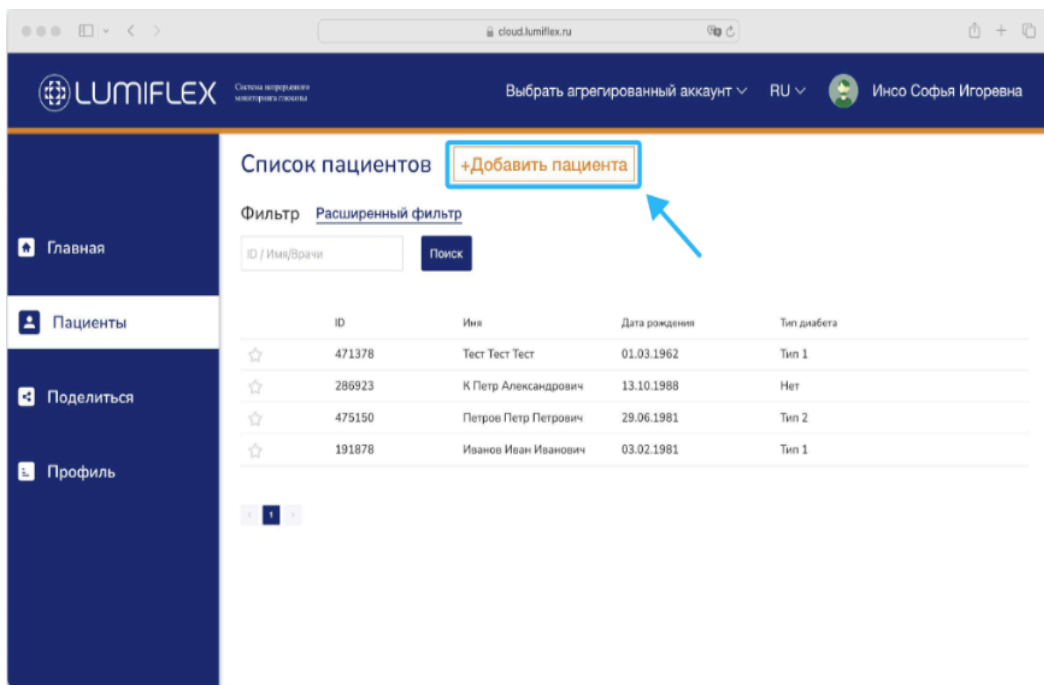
cloud.lumiflex.ru

LUMIFLEX Система непрерывного мониторинга глюкозы

Выбрать агрегированный аккаунт RU Инсо Софья Игоревна

Главная

Пациенты

Поделиться

Профиль

Список пациентов +Добавить пациента

Фильтр Расширенный фильтр

ID / Имя/Врачи Поиск

| | ID | Имя | Дата рождения | Тип диабета |
|---|---|---|---|---|
| ☆ | 471378 | Тест Тест Тест | 01.03.1962 | Тип 1 |
| ☆ | 286923 | К Петр Александрович | 13.10.1988 | Нет |
| ☆ | 475150 | Петров Петр Петрович | 29.06.1981 | Тип 2 |
| ☆ | 191878 | Иванов Иван Иванович | 03.02.1981 | Тип 1 |

1